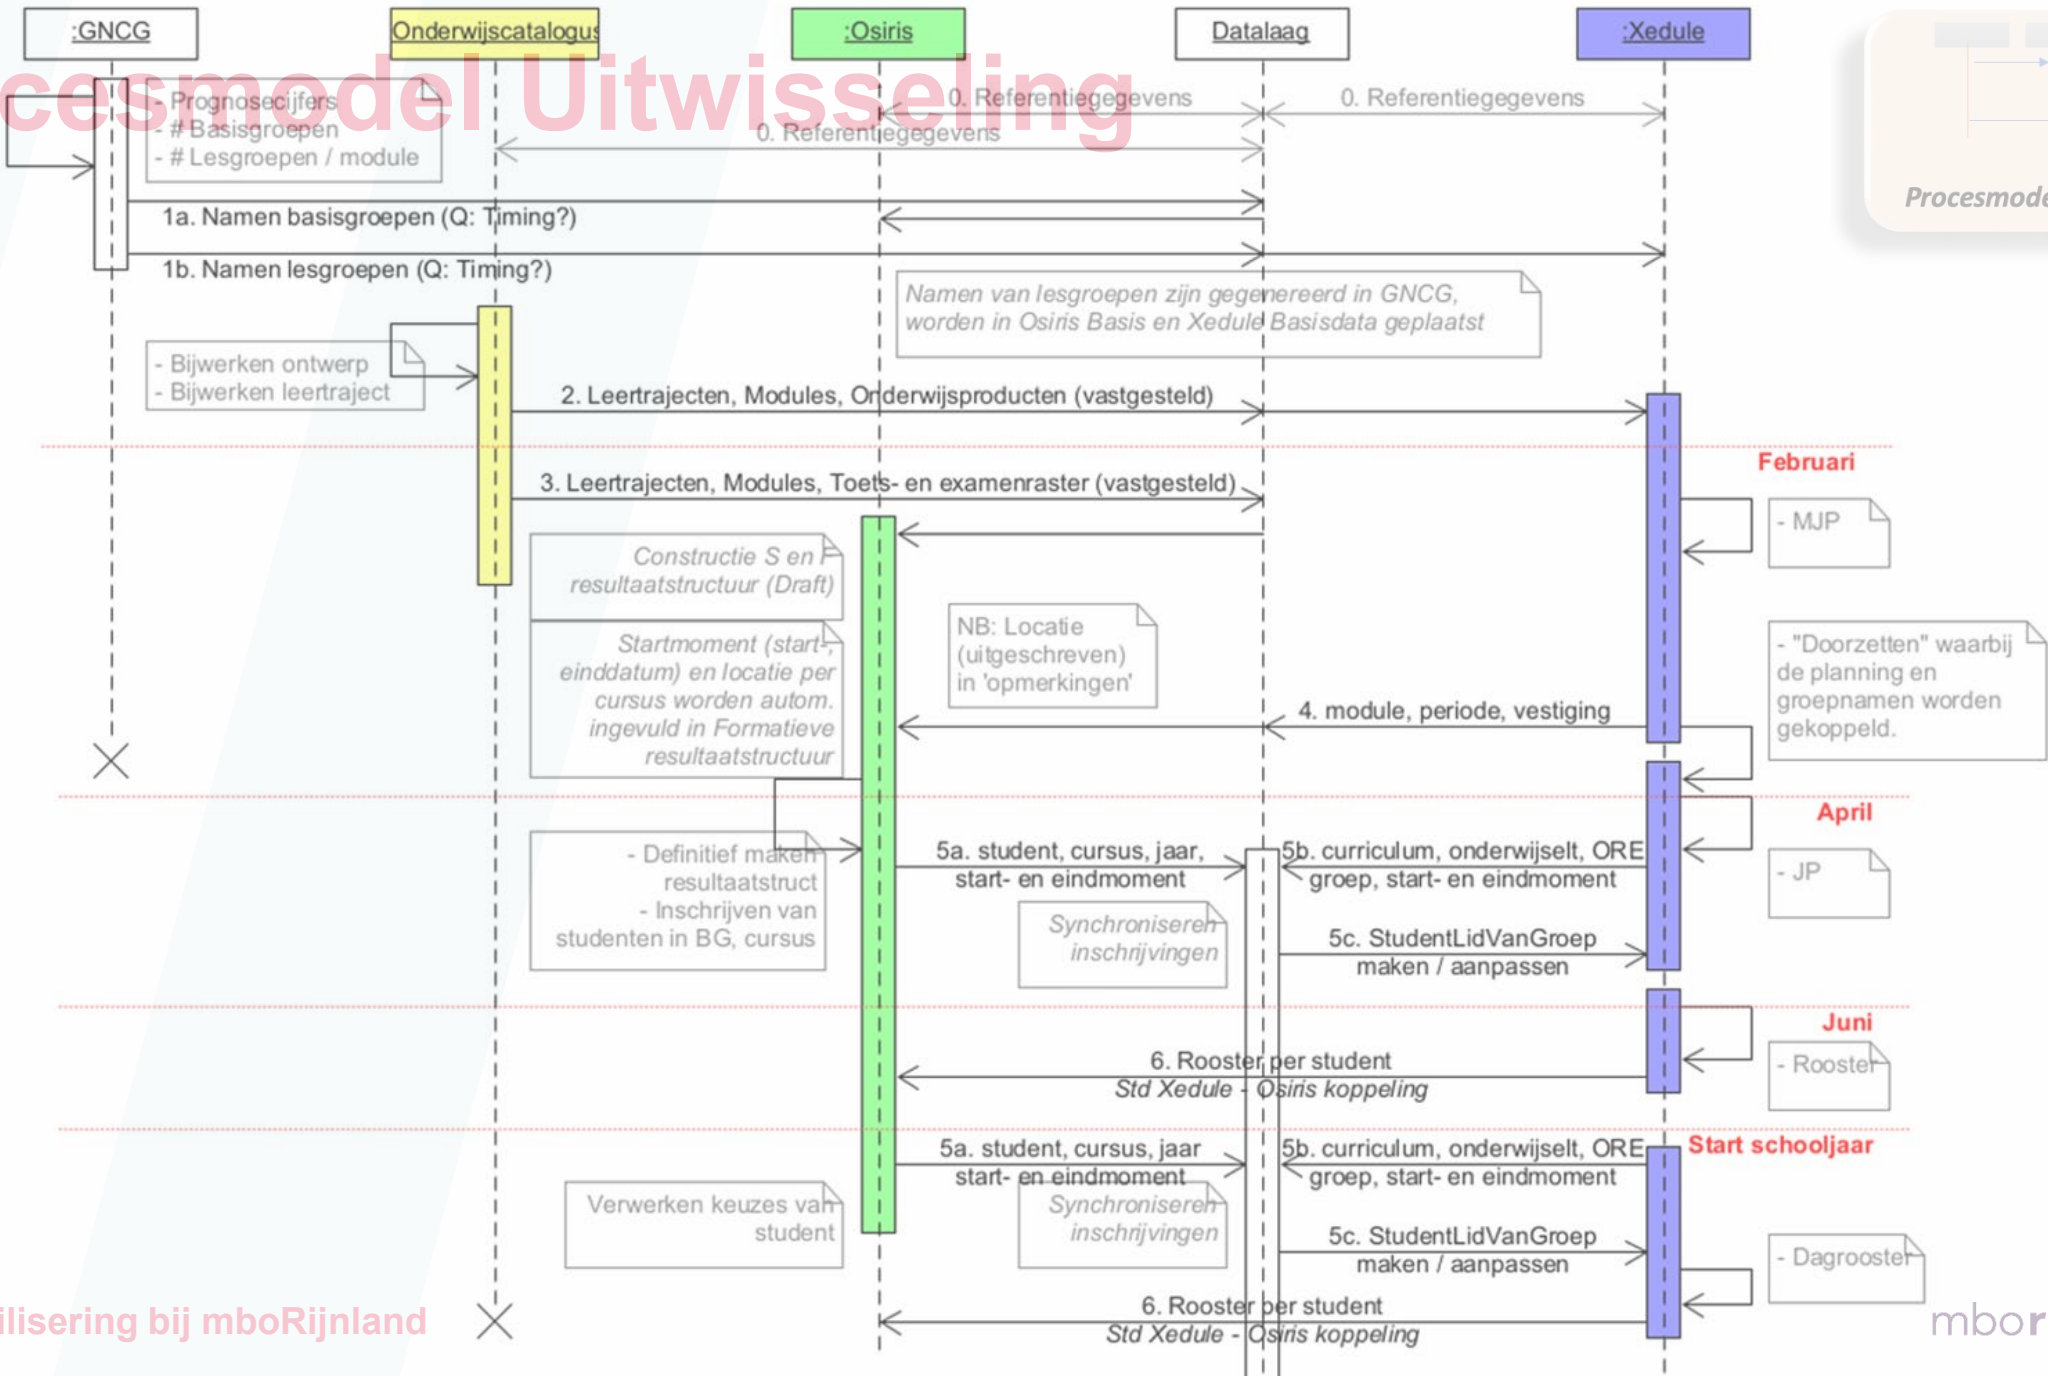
:GNCG
Onderwijscatalogus
:Osiris
Datalaag
:Xedule

cesmodel Uitwisseling

Procesmode

- Prognosecijfers
- # Basisgroepen
- # Lesgroepen / module

0. Referentiegegevens
0. Referentiegegevens
0. Referentiegegevens

1a. Namen basisgroepen (Q: Timing?)
1b. Namen lesgroepen (Q: Timing?)

Namen van lesgroepen zijn gegenereerd in GNCG, worden in Osiris Basis en Xedule Basisdata geplaatst

- Bijwerken ontwerp
- Bijwerken leertraject

2. Leertrajecten, Modules, Onderwijsproducten (vastgesteld)

Februari

3. Leertrajecten, Modules, Toets- en examenraster (vastgesteld)

- MJP

Constructie S en F resultaatstructuur (Draft)

Startmoment (start-, einddatum) en locatie per cursus worden autom. ingevuld in Formatieve resultaatstructuur

NB: Locatie (uitgeschreven) in 'opmerkingen'

- "Doorzetten" waarbij de planning en groepnamen worden gekoppeld.

4. module, periode, vestiging

April

- Definitief maken resultaatstruct
- Inschrijven van studenten in BG, cursus

5a. student, cursus, jaar, start- en eindmoment
5b. curriculum, onderwijselt, ORE groep, start- en eindmoment

- JP

Synchroniseren inschrijvingen

5c. StudentLidVanGroep maken / aanpassen

Juni

6. Rooster per student
Std Xedule - Osiris koppeling

- Rooster

Start schooljaar

5a. student, cursus, jaar start- en eindmoment
5b. curriculum, onderwijselt, ORE groep, start- en eindmoment

Verwerken keuzes van student

Synchroniseren inschrijvingen

5c. StudentLidVanGroep maken / aanpassen

- Dagrooster

6. Rooster per student
Std Xedule - Osiris koppeling

ilisering bij mboRijnland
mbor